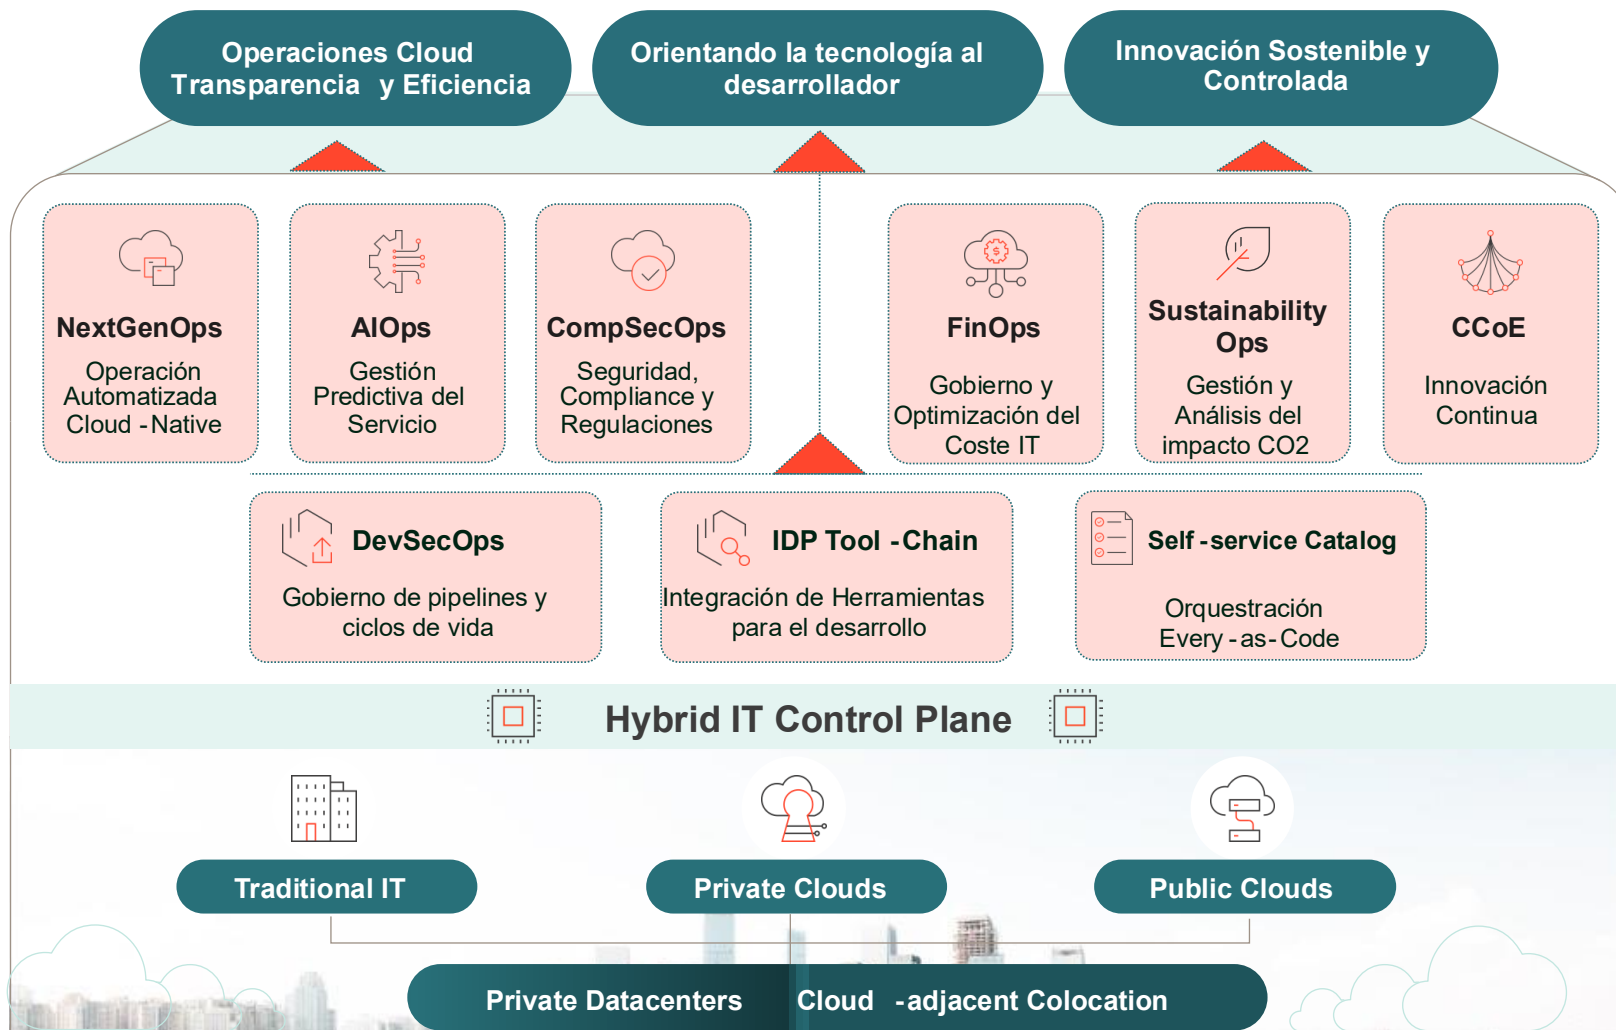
Operaciones Cloud Transparencia y Eficiencia

Orientando la tecnología al desarrollador

Innovación Sostenible y Controlada

NextGenOps
Operación Automatizada Cloud - Native

AIOps
Gestión Predictiva del Servicio

CompSecOps
Seguridad, Compliance y Regulaciones

FinOps
Gobierno y Optimización del Coste IT

Sustainability Ops
Gestión y Análisis del impacto CO2

CCoE
Innovación Continua

DevSecOps
Gobierno de pipelines y ciclos de vida

IDP Tool - Chain
Integración de Herramientas para el desarrollo

Self - service Catalog
Orquestración Every - as - Code

Hybrid IT Control Plane

Traditional IT

Private Clouds

Public Clouds

Private Datacenters

Cloud - adjacent Colocation